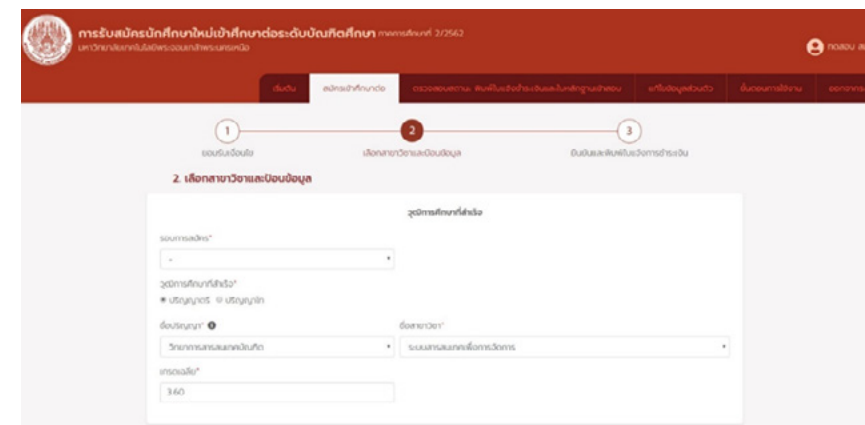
การรับสมัครนักศึกษาใหม่เข้าศึกษาต่อระดับบัณฑิตศึกษา ภาคการศึกษาที่ 2/2562
มหาวิทยาลัยเทคโนโลยีพระจอมเกล้าพระนครเหนือ

ทดสอบ ส

เริ่มต้น | สมัครเข้าศึกษาต่อ | ตรวจสอบสถานะ พิมพ์ใบแจ้งชำระเงินและใบหลักฐานเข้าสอบ | แก้ไขข้อมูลส่วนตัว | ขั้นตอนการใช้งาน | ออกจากร

1 ยอมรับเงื่อนไข
2 เลือกสาขาวิชาและป้อนข้อมูล
3 ยืนยันและพิมพ์ใบแจ้งการชำระเงิน

2. เลือกสาขาวิชาและป้อนข้อมูล

วุฒิการศึกษาที่สำเร็จ

รอบการสมัคร*
-

วุฒิการศึกษาที่สำเร็จ*
ปริญญาตรี ปริญญาโท

ชื่อปริญญา*
วิทยาศาสตรมหาบัณฑิต

ชื่อสาขาวิชา*
ระบบสารสนเทศเพื่อการจัดการ

เกรดเฉลี่ย*
3.60